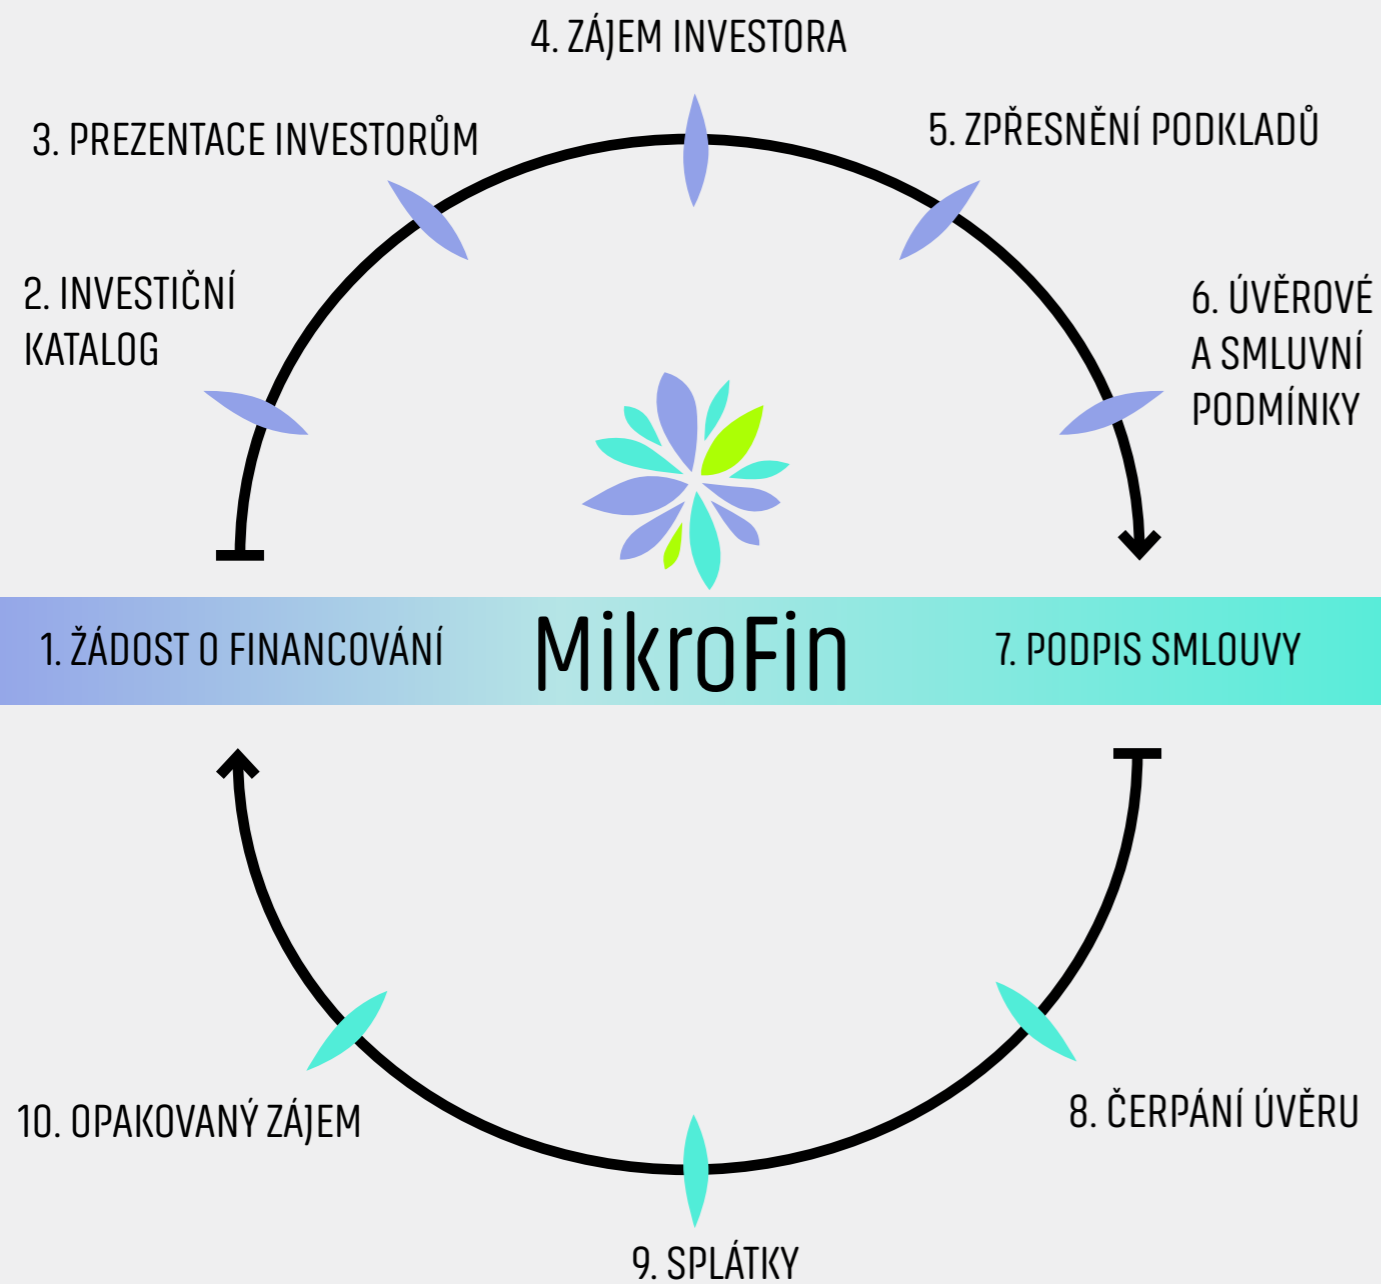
4. ZÁJEM INVESTORA

3. PREZENTACE INVESTORŮM

5. ZPŘESNĚNÍ PODKLADŮ

2. INVESTIČNÍ KATALOG

6. ÚVĚROVÉ A SMLUVNÍ PODMÍNKY

1. ŽÁDOST O FINANCOVÁNÍ

MikroFin

7. PODPIS SMLOUVY

10. OPAKOVANÝ ZÁJEM

8. ČERPÁNÍ ÚVĚRU

9. SPLÁTKY